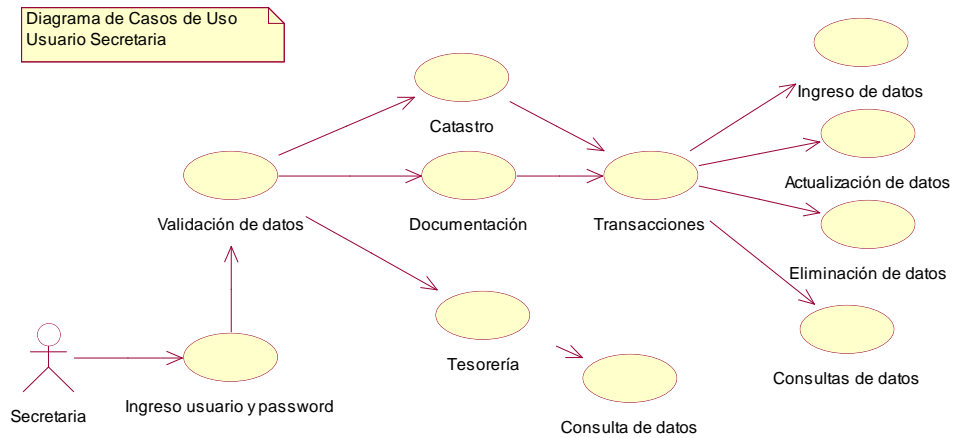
Diagrama de Casos de Uso
Usuario Secretaria

Catastro

Ingreso de datos

Actualización de datos

Validación de datos

Documentación

Transacciones

Eliminación de datos

Tesorería

Consultas de datos

Secretaria

Ingreso usuario y password

Consulta de datos